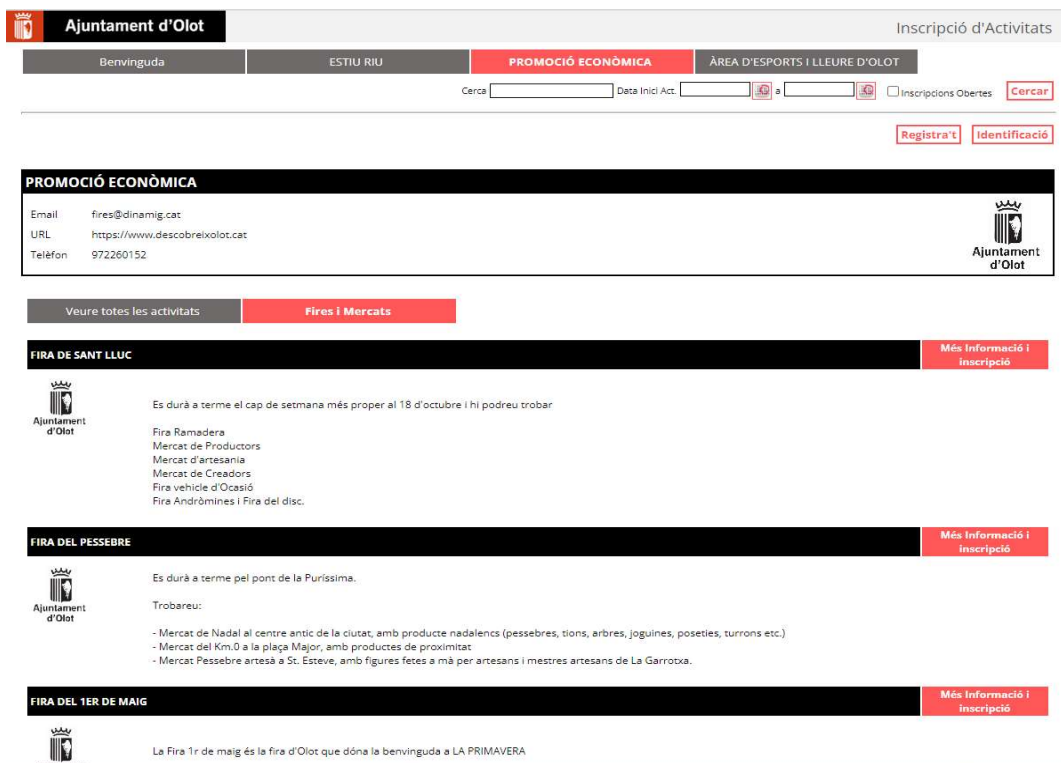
Ajuntament d'Olot

Inscripció d'Activitats

Benvinguda | ESTIU RIU | PROMOCIÓ ECONÒMICA | ÀREA D'ESPORTS I LLEURE D'OLOT

Cerca  Data Inici Act.  a  Inscripcions Obertes  Cercar

Registra't  Identificació

PROMOCIÓ ECONÒMICA

Email fires@dinamig.cat
URL https://www.descobreixolot.cat
Telèfon 972260152

Ajuntament d'Olot

Veure totes les activitats | Fires i Mercats

FIRA DE SANT LLUC

Més Informació i inscripció

Ajuntament d'Olot

Es durà a terme el cap de setmana més proper al 18 d'octubre i hi podreu trobar

Fira Ramadera
Mercat de Productors
Mercat d'artesania
Mercat de Creadors
Fira vehicle d'Ocasió
Fira Andròmines i Fira del disc.

FIRA DEL PESSEBRE

Més Informació i inscripció

Ajuntament d'Olot

Es durà a terme pel pont de la Puríssima.

Trobareu:

- Mercat de Nadal al centre antic de la ciutat, amb producte nadalencs (pessebres, tions, arbres, joguines, poseties, turrons etc.)
- Mercat del Km.0 a la plaça Major, amb productes de proximitat
- Mercat Pessebre artesà a St. Esteve, amb figures fetes a mà per artesans i mestres artesans de La Garrotxa.

FIRA DEL 1ER DE MAIG

Més Informació i inscripció

La Fira 1r de maig és la fira d'Olot que dóna la benvinguda a LA PRIMAVERA